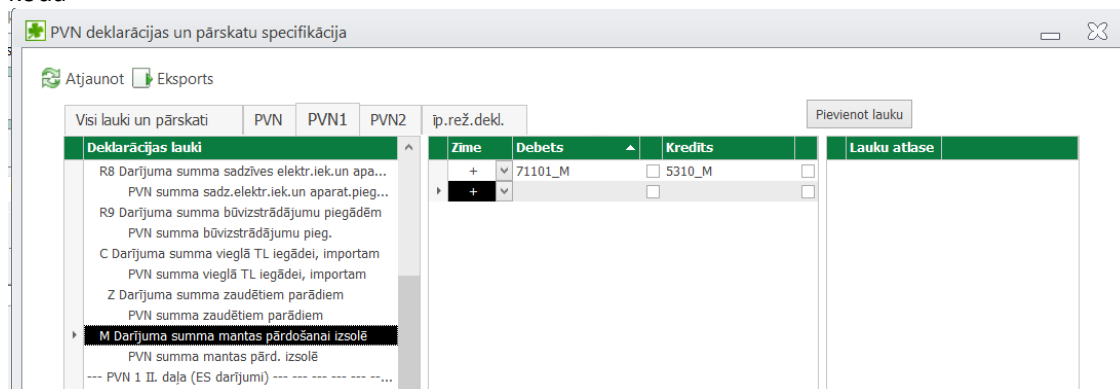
PVN deklarācijas un pārskatu specifikācija

Atjaunot Eksports

Visi lauki un pārskati | PVN | PVN1 | PVN2 | īp.rež.dekl.

Pievienot lauku

Deklarācijas lauki
R8 Darījuma summa sadzīves elektr.iek.un apa...
PVN summa sadz.elektr.iek.un aparat.pieg...
R9 Darījuma summa būvizstrādājumu piegādēm
PVN summa būvizstrādājumu pieg.
C Darījuma summa vieglā TL iegādei, importam
PVN summa vieglā TL iegādei, importam
Z Darījuma summa zaudētiem parādiem
PVN summa zaudētiem parādiem
M Darījuma summa mantas pārdošanai izsolē
PVN summa mantas pārd. izsolē
--- PVN 1 II. daļa (ES darījumi) --- --- --- --- --- --...

| Zīme | Debets | | Kredīts | |
|---|---|---|---|---|
| + | 71101_M | | 5310_M | |
| + | | | | |

Lauku atlase